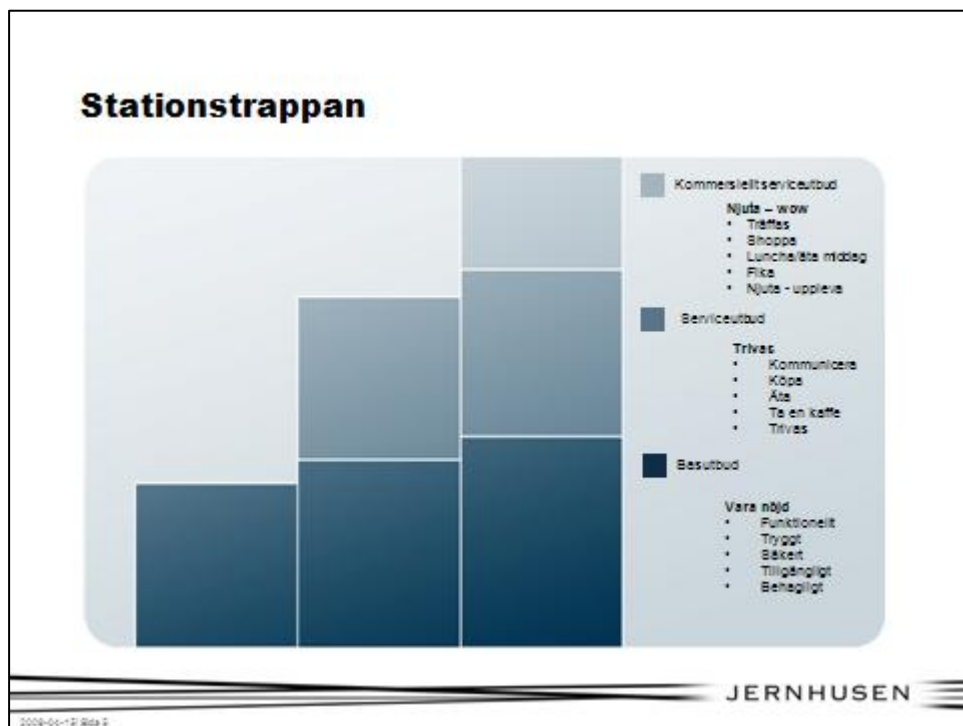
Stationstrappan

Kommersiellt serviceutbud

Njuta – wow
• Träffas
• Shoppa
• Luncha/äta middag
• Fika
• Njuta - uppleva

Serviceutbud

Trivas
• Kommunicera
• Köpa
• Äta
• Ta en kaffe
• Trivas

Basutbud

Vara nöjd
• Funktionellt
• Tryggt
• Säkert
• Tillgängligt
• Behagligt

JERNHUSEN

2009-04-1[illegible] Sida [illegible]